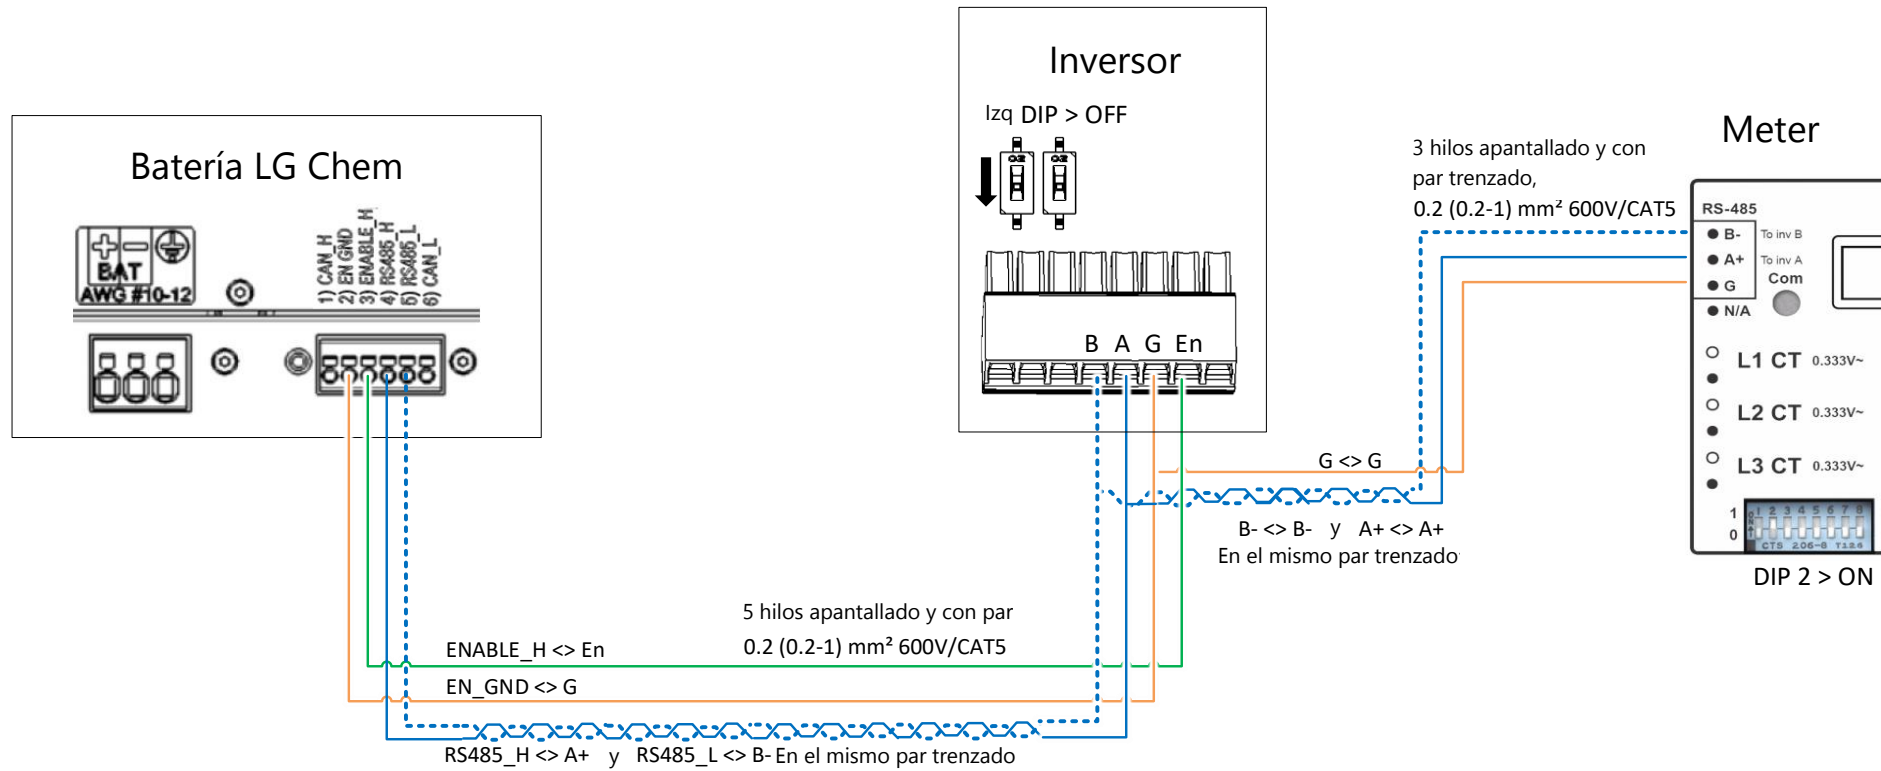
Batería LG Chem

BAT
AWG #10-12

1) CAN_H
2) EN GND
3) ENABLE_H
4) RS485_H
5) RS485_L
6) CAN_L

Inversor

Izq DIP > OFF

B A G En

Meter

3 hilos apantallado y con par trenzado,
0.2 (0.2-1) mm² 600V/CAT5

RS-485
B- To inv B
A+ To inv A
G Com
N/A

L1 CT 0.333V~
L2 CT 0.333V~
L3 CT 0.333V~

1
0
1 2 3 4 5 6 7 8
CTS 206-6 T124

DIP 2 > ON

G <> G

B- <> B- y A+ <> A+
En el mismo par trenzado

5 hilos apantallado y con par
0.2 (0.2-1) mm² 600V/CAT5

ENABLE_H <> En

EN_GND <> G

RS485_H <> A+ y RS485_L <> B- En el mismo par trenzado